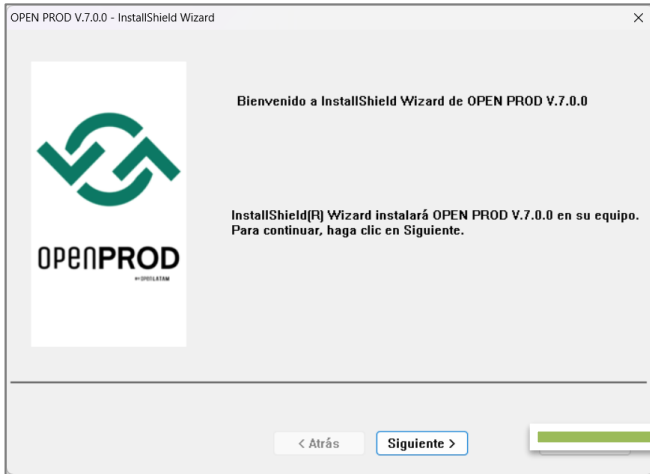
OPEN PROD V.7.0.0 - InstallShield Wizard

×

OPENPROD
BY OPENLATAM

Bienvenido a InstallShield Wizard de OPEN PROD V.7.0.0

InstallShield(R) Wizard instalará OPEN PROD V.7.0.0 en su equipo. Para continuar, haga clic en Siguiente.

< Atrás

Siguiente >